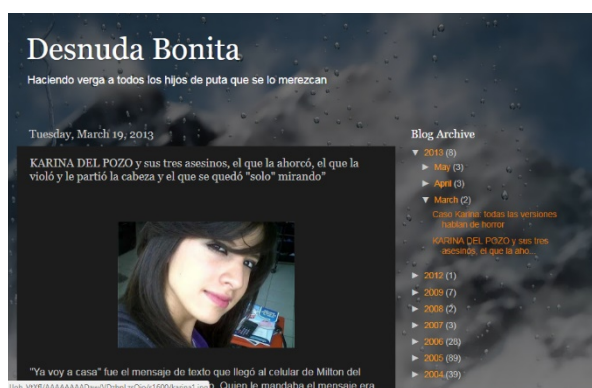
Desnuda Bonita

Haciendo verga a todos los hijos de puta que se lo merezcan

Tuesday, March 19, 2013

KARINA DEL POZO y sus tres asesinos, el que la ahorcó, el que la violó y le partió la cabeza y el que se quedó "solo" mirando"

"Ya voy a casa" fue el mensaje de texto que llegó al celular de Milton del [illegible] Quien le mandaba el mensaje era

Blog Archive

▼ 2013 (8)

► May (3)

► April (3)

▼ March (2)

Caso Karina: todas las versiones hablan de horror

KARINA DEL POZO y sus tres asesinos, el que la aho...

► 2012 (1)

► 2009 (7)

► 2008 (2)

► 2007 (3)

► 2006 (28)

► 2005 (89)

► 2004 (39)